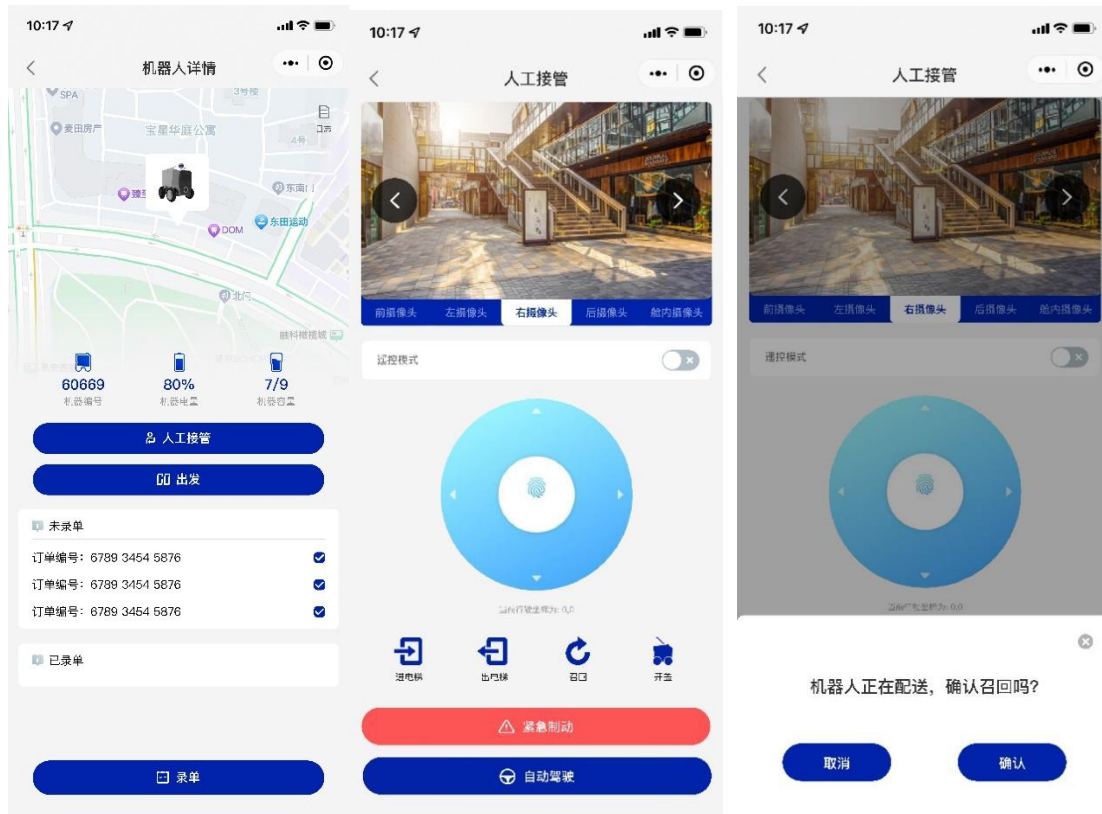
10:17

机器人详情

SPA
3号楼
麦田房产
宝星华庭公寓
东南门
臻
东田运动
DOM
北门

60669
机器编号
80%
机器电量
7/9
机器容量

人工接管

出发

未录单
订单编号：6789 3454 5876
订单编号：6789 3454 5876
订单编号：6789 3454 5876

已录单

录单

10:17

人工接管

前摄像头
左摄像头
右摄像头
后摄像头
舱内摄像头

遥控模式

当前行驶速度为：0.0

进电梯
出电梯
召回
开盖

紧急制动

自动驾驶

10:17

人工接管

前摄像头
左摄像头
右摄像头
后摄像头
舱内摄像头

遥控模式

当前行驶速度为：0.0

机器人正在配送，确认召回吗?

取消
确认